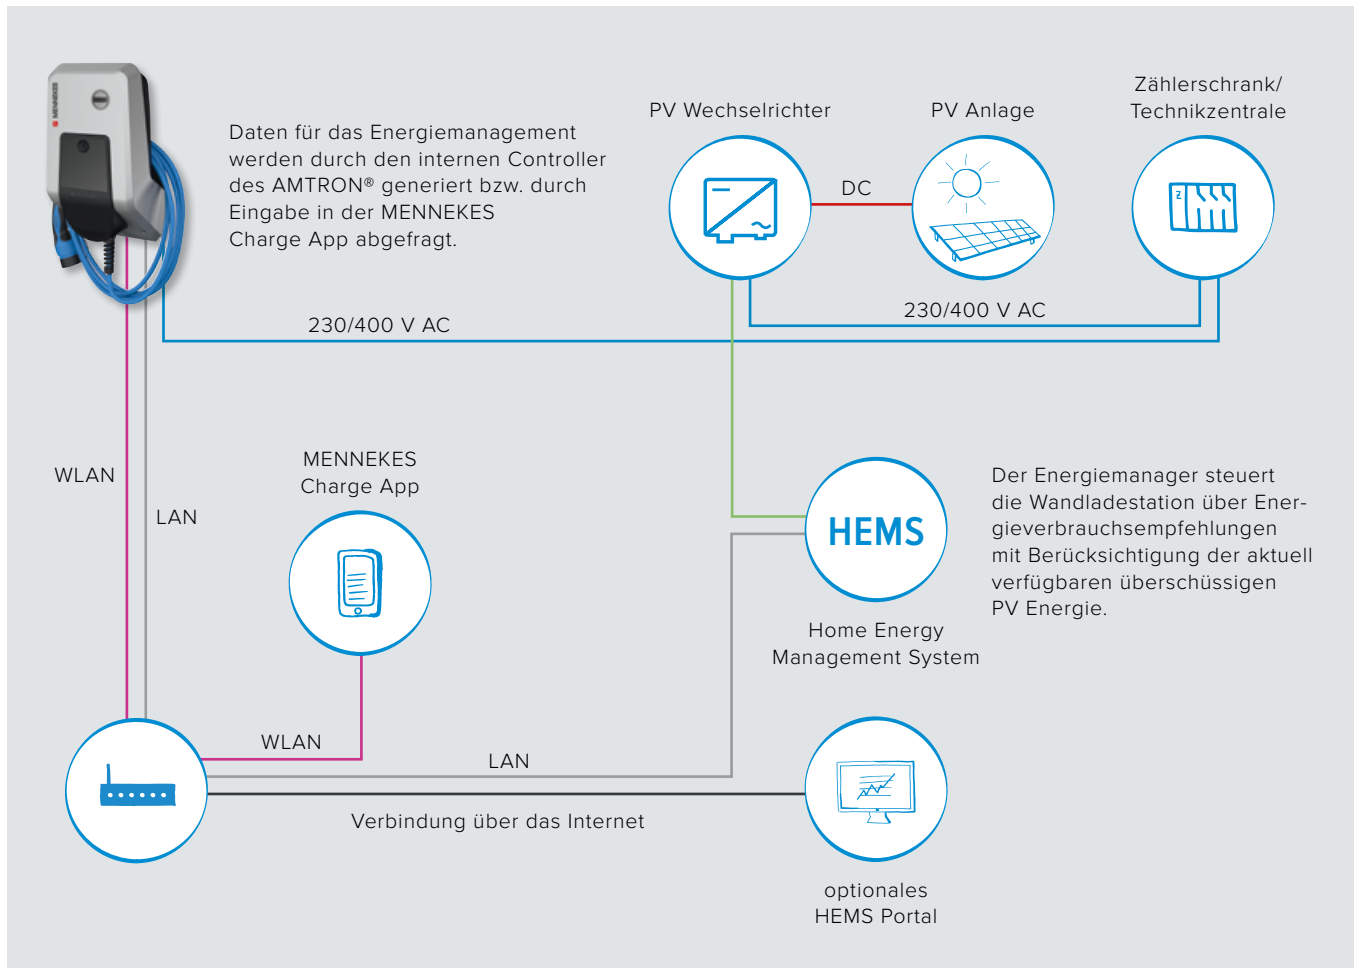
Daten für das Energiemanagement werden durch den internen Controller des AMTRON® generiert bzw. durch Eingabe in der MENNEKES Charge App abgefragt.

PV Wechselrichter

PV Anlage

Zählerschrank/ Technikzentrale

DC

230/400 V AC

230/400 V AC

WLAN

LAN

MENNEKES Charge App

HEMS

Home Energy Management System

Der Energiemanager steuert die Wandladestation über Energieverbrauchsempfehlungen mit Berücksichtigung der aktuell verfügbaren überschüssigen PV Energie.

WLAN

LAN

Verbindung über das Internet

optionales HEMS Portal